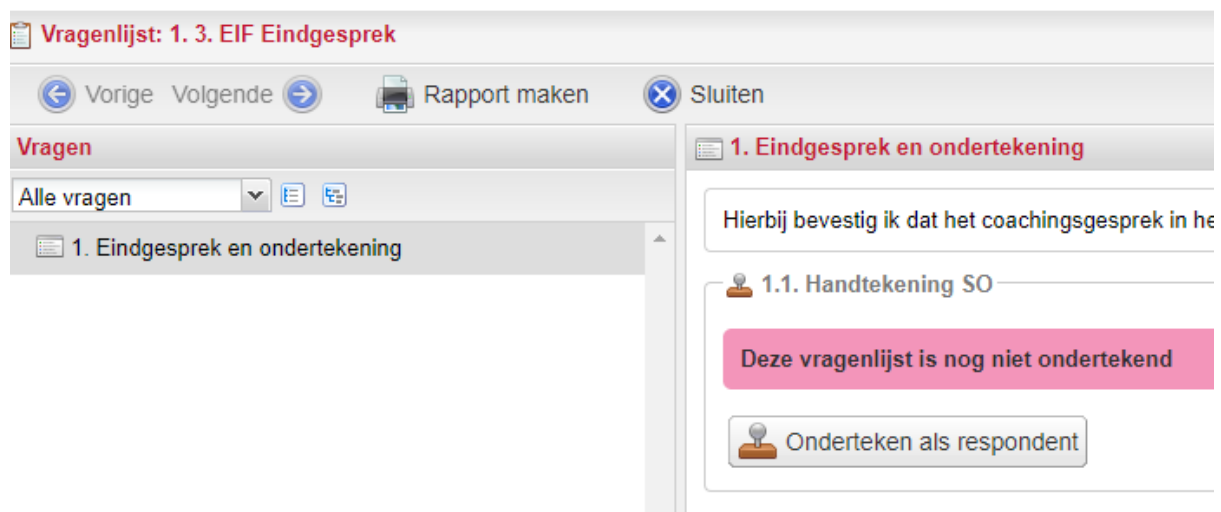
Vragenlijst: 1. 3. EIF Eindgesprek

Vorige Volgende Rapport maken Sluiten

Vragen

Alle vragen

1. Eindgesprek en ondertekening

1. Eindgesprek en ondertekening

Hierbij bevestig ik dat het coachingsgesprek in he

1.1. Handtekening SO

Deze vragenlijst is nog niet ondertekend

Onderteken als respondent